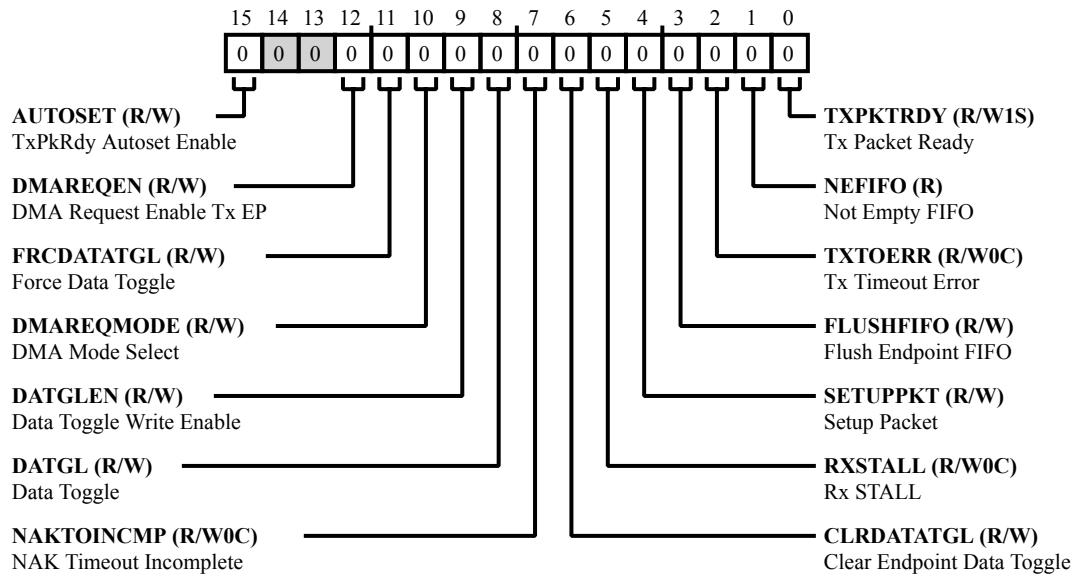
15 14 13 12 11 10 9 8 7 6 5 4 3 2 1 0

| 0 | 0 | 0 | 0 | 0 | 0 | 0 | 0 | 0 | 0 | 0 | 0 | 0 | 0 | 0 | 0 |

**AUTOSET (R/W)**
TxPkRdy Autoset Enable

**DMAREQEN (R/W)**
DMA Request Enable Tx EP

**FRCDATATGL (R/W)**
Force Data Toggle

**DMAREQMODE (R/W)**
DMA Mode Select

**DATGLEN (R/W)**
Data Toggle Write Enable

**DATGL (R/W)**
Data Toggle

**NAKTOINCMP (R/W0C)**
NAK Timeout Incomplete

**TXPKTRDY (R/W1S)**
Tx Packet Ready

**NEFIFO (R)**
Not Empty FIFO

**TXTOERR (R/W0C)**
Tx Timeout Error

**FLUSHFIFO (R/W)**
Flush Endpoint FIFO

**SETUPPKT (R/W)**
Setup Packet

**RXSTALL (R/W0C)**
Rx STALL

**CLRDATATGL (R/W)**
Clear Endpoint Data Toggle